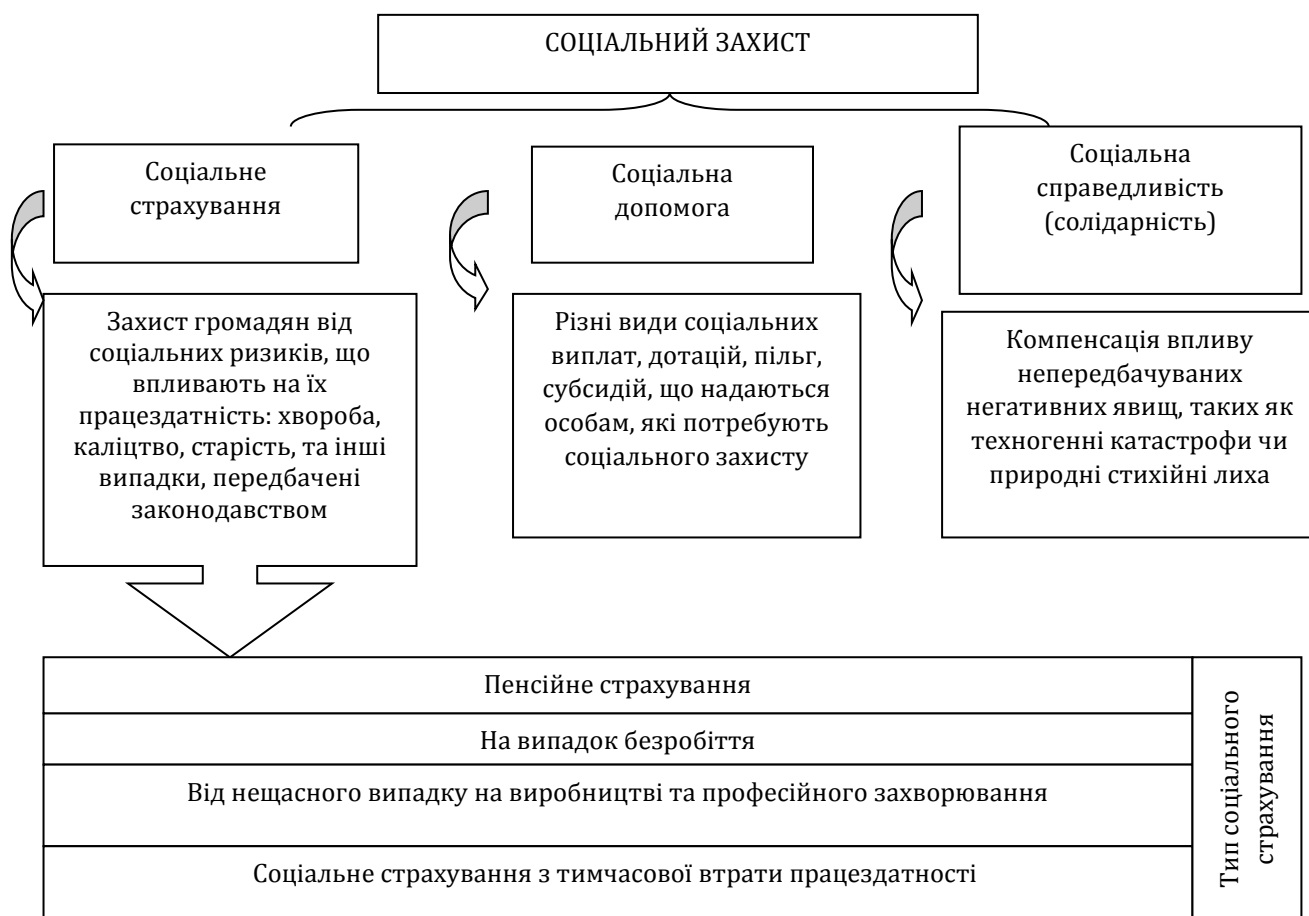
СОЦІАЛЬНИЙ ЗАХИСТ

Соціальне страхування

Захист громадян від соціальних ризиків, що впливають на їх працездатність: хвороба, каліцтво, старість, та інші випадки, передбачені законодавством

Соціальна допомога

Різні види соціальних виплат, дотацій, пільг, субсидій, що надаються особам, які потребують соціального захисту

Соціальна справедливість (солідарність)

Компенсація впливу непередбачуваних негативних явищ, таких як техногенні катастрофи чи природні стихійні лиха

Пенсійне страхування

На випадок безробіття

Від нещасного випадку на виробництві та професійного захворювання

Соціальне страхування з тимчасової втрати працездатності

Тип соціального страхування